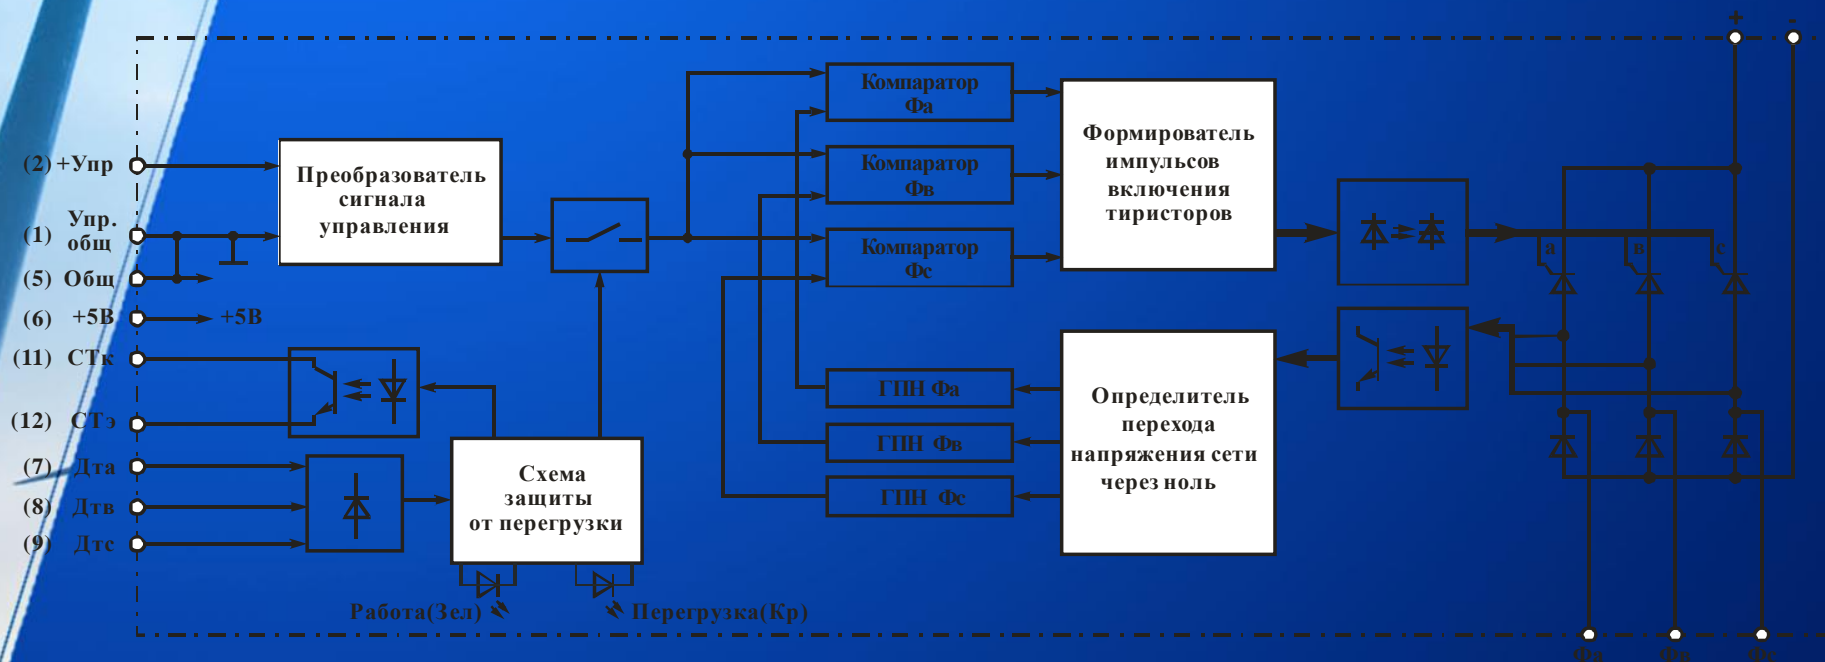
(2) +Упр
(1) Упр. общ
(5) Общ
(6) +5В
+5В
(11) СТк
(12) СТэ
(7) Дта
(8) Дтв
(9) Дтс

Преобразователь сигнала управления

Компаратор Фа
Компаратор Фв
Компаратор Фс

Формирователь импульсов включения тиристоров

ГПН Фа
ГПН Фв
ГПН Фс

Определитель перехода напряжения сети через ноль

Схема защиты от перегрузки

Работа(Зел)
Перегрузка(Кр)

+
-
а
в
с
Фа
Фв
Фс